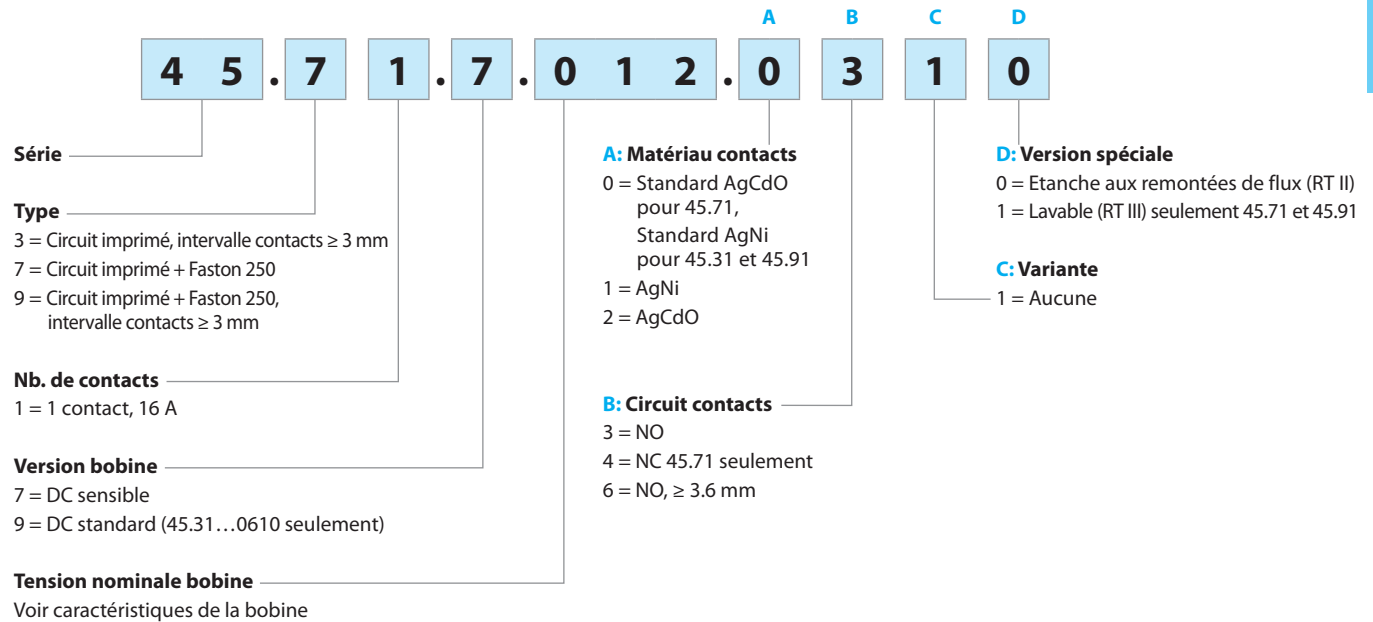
A B C D

4 5 . 7 1 . 7 . 0 1 2 . 0 3 1 0

Série

Type
3 = Circuit imprimé, intervalle contacts ≥ 3 mm
7 = Circuit imprimé + Faston 250
9 = Circuit imprimé + Faston 250, intervalle contacts ≥ 3 mm

Nb. de contacts
1 = 1 contact, 16 A

Version bobine
7 = DC sensible
9 = DC standard (45.31…0610 seulement)

Tension nominale bobine
Voir caractéristiques de la bobine

A: Matériau contacts
0 = Standard AgCdO pour 45.71, Standard AgNi pour 45.31 et 45.91
1 = AgNi
2 = AgCdO

B: Circuit contacts
3 = NO
4 = NC 45.71 seulement
6 = NO, ≥ 3.6 mm

D: Version spéciale
0 = Etanche aux remontées de flux (RT II)
1 = Lavable (RT III) seulement 45.71 et 45.91

C: Variante
1 = Aucune